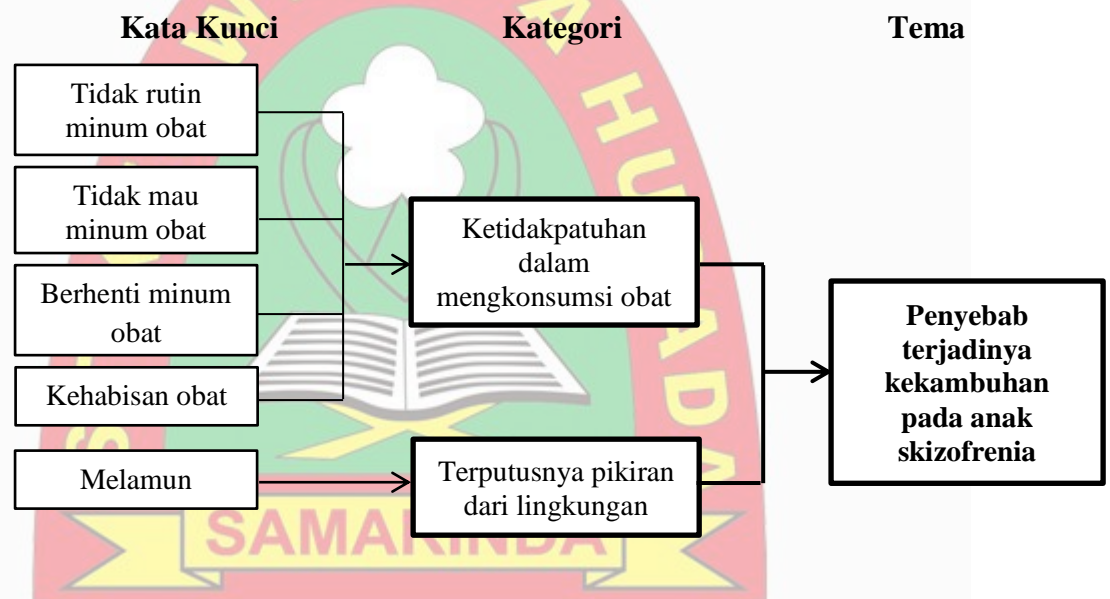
Kata Kunci

Kategori

Tema

Tidak rutin minum obat

Tidak mau minum obat

Berhenti minum obat

Kehabisan obat

Melamun

Ketidakpatuhan dalam mengkonsumsi obat

Terputusnya pikiran dari lingkungan

Penyebab terjadinya kekambuhan pada anak skizofrenia

SAMARINDA